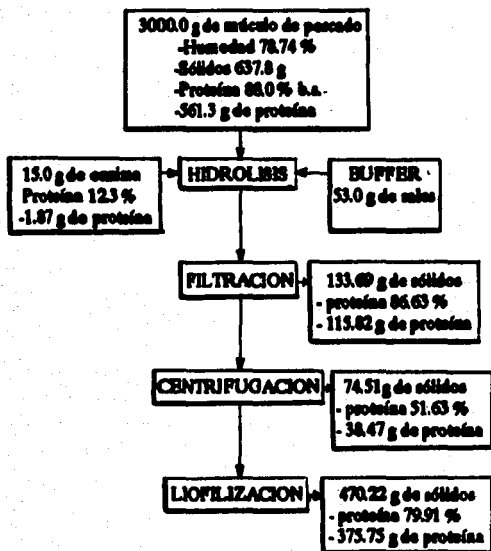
3000.0 g de músculo de pescado
-Humedad 78.74 %
-Sólidos 637.8 g
-Proteína 88.0 % b.s.
-561.3 g de proteína

15.0 g de enzima
Proteína 12.3 %
-1.87 g de proteína

HIDROLISIS

BUFFER
53.0 g de sales

FILTRACION

133.69 g de sólidos
- proteína 86.63 %
- 115.82 g de proteína

CENTRIFUGACION

74.51 g de sólidos
- proteína 51.63 %
- 38.47 g de proteína

LIOFILIZACION

470.22 g de sólidos
- proteína 79.91 %
- 375.75 g de proteína